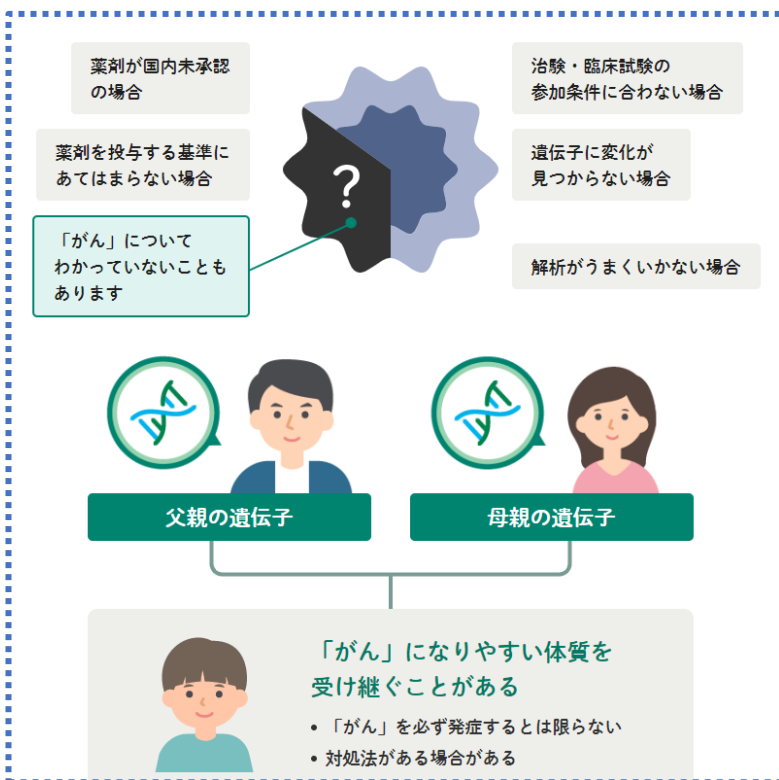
薬剤が国内未承認の場合

薬剤を投与する基準にあてはまらない場合

「がん」についてわかっていないこともあります

?

治験・臨床試験の参加条件に合わない場合

遺伝子に変化が見つからない場合

解析がうまくいかない場合

父親の遺伝子

母親の遺伝子

「がん」になりやすい体質を受け継ぐことがある

• 「がん」を必ず発症するとは限らない
• 対処法がある場合がある